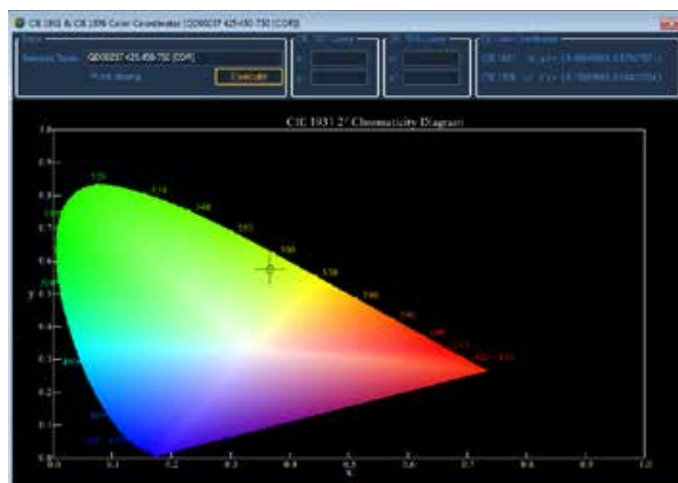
CIE 1931 & CIE 1976 Color Coordinator [QD00237 425-450-750 (COR)]

Selected Spectr QD00237 425-450-750 (COR)

Point display

Calculate

CIE 1931 Lumin

x

y

CIE 1976 Lumin

u'

v'

CIE Color Coordinates

CIE 1931 (x,y) = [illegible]

CIE 1976 (u',v') = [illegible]

CIE 1931 2° Chromaticity Diagram

1.0

0.9

0.8

0.7

0.6

0.5

0.4

0.3

0.2

0.1

0.0

y

520

510

530

540

550

560

570

580

590

600

610

620

630 - 830

500

490

480

470

380 - 410

0.0

0.1

0.2

0.3

0.4

0.5

0.6

0.7

0.8

0.9

1.0

x